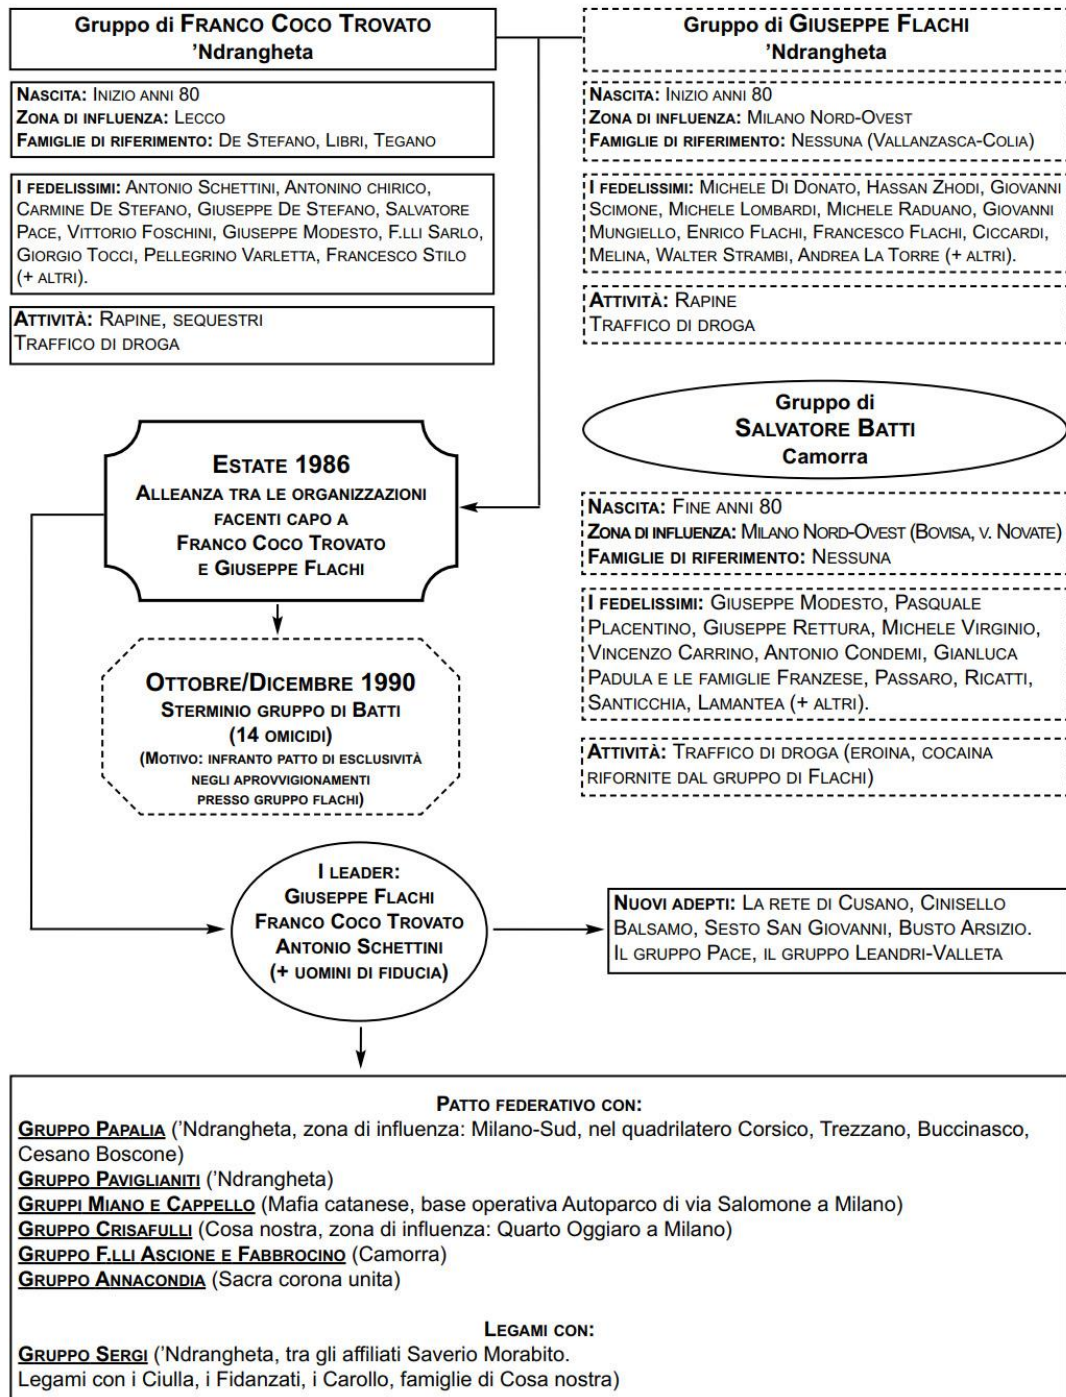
Gruppo di FRANCO COCO TROVATO
'Ndrangheta

NASCITA: INIZIO ANNI 80
ZONA DI INFLUENZA: LECCO
FAMIGLIE DI RIFERIMENTO: DE STEFANO, LIBRI, TEGANO

I FEDELISSIMI: ANTONIO SCHETTINI, ANTONINO CHIRICO, CARMINE DE STEFANO, GIUSEPPE DE STEFANO, SALVATORE PACE, VITTORIO FOSCHINI, GIUSEPPE MODESTO, F.LLI SARLO, GIORGIO TOCCI, PELLEGRINO VARLETTA, FRANCESCO STILO (+ ALTRI).

ATTIVITÀ: RAPINE, SEQUESTRI
TRAFFICO DI DROGA

Gruppo di GIUSEPPE FLACHI
'Ndrangheta

NASCITA: INIZIO ANNI 80
ZONA DI INFLUENZA: MILANO NORD-OVEST
FAMIGLIE DI RIFERIMENTO: NESSUNA (VALLANZASCA-COLIA)

I FEDELISSIMI: MICHELE DI DONATO, HASSAN ZHODI, GIOVANNI SCIMONE, MICHELE LOMBARDI, MICHELE RADUANO, GIOVANNI MUNGIELLO, ENRICO FLACHI, FRANCESCO FLACHI, CICCARDI, MELINA, WALTER STRAMBI, ANDREA LA TORRE (+ ALTRI).

ATTIVITÀ: RAPINE
TRAFFICO DI DROGA

ESTATE 1986
ALLEANZA TRA LE ORGANIZZAZIONI FACENTI CAPO A FRANCO COCO TROVATO E GIUSEPPE FLACHI

Gruppo di
SALVATORE BATTI
Camorra

NASCITA: FINE ANNI 80
ZONA DI INFLUENZA: MILANO NORD-OVEST (BOVISA, V. NOVATE)
FAMIGLIE DI RIFERIMENTO: NESSUNA

I FEDELISSIMI: GIUSEPPE MODESTO, PASQUALE PLACENTINO, GIUSEPPE RETTURA, MICHELE VIRGINIO, VINCENZO CARRINO, ANTONIO CONDEMI, GIANLUCA PADULA E LE FAMIGLIE FRANZESE, PASSARO, RICATTI, SANTICCHIA, LAMANTEA (+ ALTRI).

ATTIVITÀ: TRAFFICO DI DROGA (EROINA, COCAINA RIFORNITE DAL GRUPPO DI FLACHI)

OTTOBRE/DICEMBRE 1990
STERMINIO GRUPPO DI BATTI
(14 OMICIDI)
(MOTIVO: INFRANTO PATTO DI ESCLUSIVITÀ NEGLI APROVVIGIONAMENTI PRESSO GRUPPO FLACHI)

I LEADER:
GIUSEPPE FLACHI
FRANCO COCO TROVATO
ANTONIO SCHETTINI
(+ UOMINI DI FIDUCIA)

NUOVI ADEPTI: LA RETE DI CUSANO, CINISELLO BALSAMO, SESTO SAN GIOVANNI, BUSTO ARSIZIO. IL GRUPPO PACE, IL GRUPPO LEANDRI-VALLETA

PATTO FEDERATIVO CON:
GRUPPO PAPALIA ('Ndrangheta, zona di influenza: Milano-Sud, nel quadrilatero Corsico, Trezzano, Buccinasco, Cesano Boscone)
GRUPPO PAVIGLIANITI ('Ndrangheta)
GRUPPI MIANO E CAPPELLO (Mafia catanese, base operativa Autoparco di via Salomone a Milano)
GRUPPO CRISAFULLI (Cosa nostra, zona di influenza: Quarto Oggiaro a Milano)
GRUPPO F.LLI ASCIONE E FABBROCINO (Camorra)
GRUPPO ANNACONDIA (Sacra corona unita)

LEGAMI CON:
GRUPPO SERGI ('Ndrangheta, tra gli affiliati Saverio Morabito.
Legami con i Ciulla, i Fidanzati, i Carollo, famiglie di Cosa nostra)